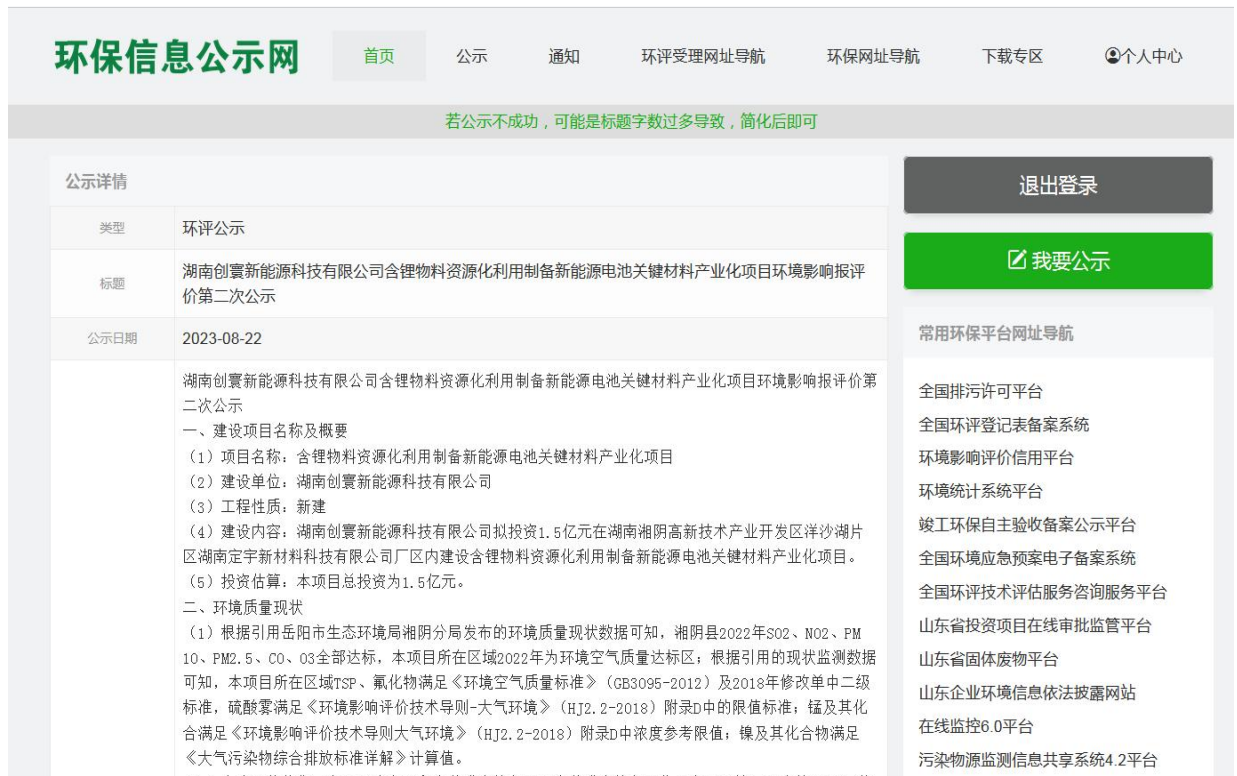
环保信息公示网

首页 公示 通知 环评受理网址导航 环保网址导航 下载专区 个人中心

若公示不成功，可能是标题字数过多导致，简化后即可

公示详情

| 类型 | 环评公示 |
|---|---|
| 标题 | 湖南创寰新能源科技有限公司含锂物料资源化利用制备新能源电池关键材料产业化项目环境影响报评价第二次公示 |
| 公示日期 | 2023-08-22 |

湖南创寰新能源科技有限公司含锂物料资源化利用制备新能源电池关键材料产业化项目环境影响报评价第二次公示
一、建设项目名称及概要
（1）项目名称：含锂物料资源化利用制备新能源电池关键材料产业化项目
（2）建设单位：湖南创寰新能源科技有限公司
（3）工程性质：新建
（4）建设内容：湖南创寰新能源科技有限公司拟投资1.5亿元在湖南湘阴高新技术产业开发区洋沙湖片区湖南定宇新材料科技有限公司厂区内建设含锂物料资源化利用制备新能源电池关键材料产业化项目。
（5）投资估算：本项目总投资为1.5亿元。
二、环境质量现状
（1）根据引用岳阳市生态环境局湘阴分局发布的环境质量现状数据可知，湘阴县2022年SO2、NO2、PM10、PM2.5、CO、O3全部达标，本项目所在区域2022年为环境空气质量达标区；根据引用的现状监测数据可知，本项目所在区域TSP、氟化物满足《环境空气质量标准》（GB3095-2012）及2018年修改单中二级标准，硫酸雾满足《环境影响评价技术导则-大气环境》（HJ2.2-2018）附录D中的限值标准；锰及其化合满足《环境影响评价技术导则大气环境》（HJ2.2-2018）附录D中浓度参考限值；镍及其化合物满足《大气污染物综合排放标准详解》计算值。

退出登录
我要公示
常用环保平台网址导航
全国排污许可平台
全国环评登记表备案系统
环境影响评价信用平台
环境统计系统平台
竣工环保自主验收备案公示平台
全国环境应急预案电子备案系统
全国环评技术评估服务咨询服务平台
山东省投资项目在线审批监管平台
山东省固体废物平台
山东企业环境信息依法披露网站
在线监控6.0平台
污染物源监测信息共享系统4.2平台